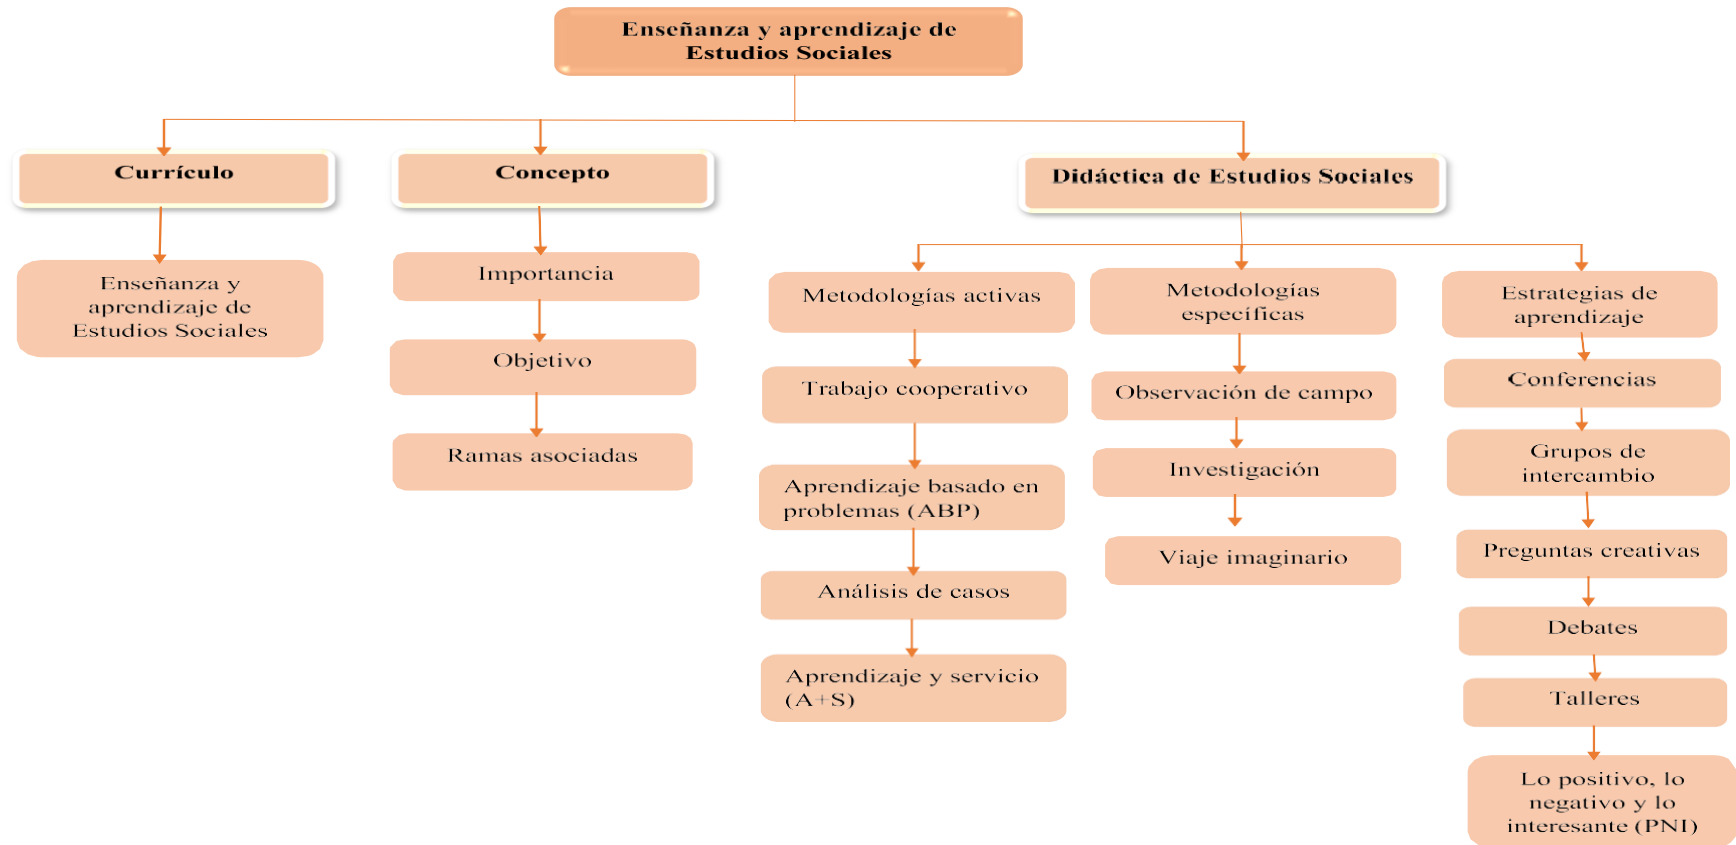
Enseñanza y aprendizaje de Estudios Sociales

Currículo

Enseñanza y aprendizaje de Estudios Sociales

Concepto

Importancia

Objetivo

Ramas asociadas

Didáctica de Estudios Sociales

Metodologías activas

Trabajo cooperativo

Aprendizaje basado en problemas (ABP)

Análisis de casos

Aprendizaje y servicio (A+S)

Metodologías específicas

Observación de campo

Investigación

Viaje imaginario

Estrategias de aprendizaje

Conferencias

Grupos de intercambio

Preguntas creativas

Debates

Talleres

Lo positivo, lo negativo y lo interesante (PNI)